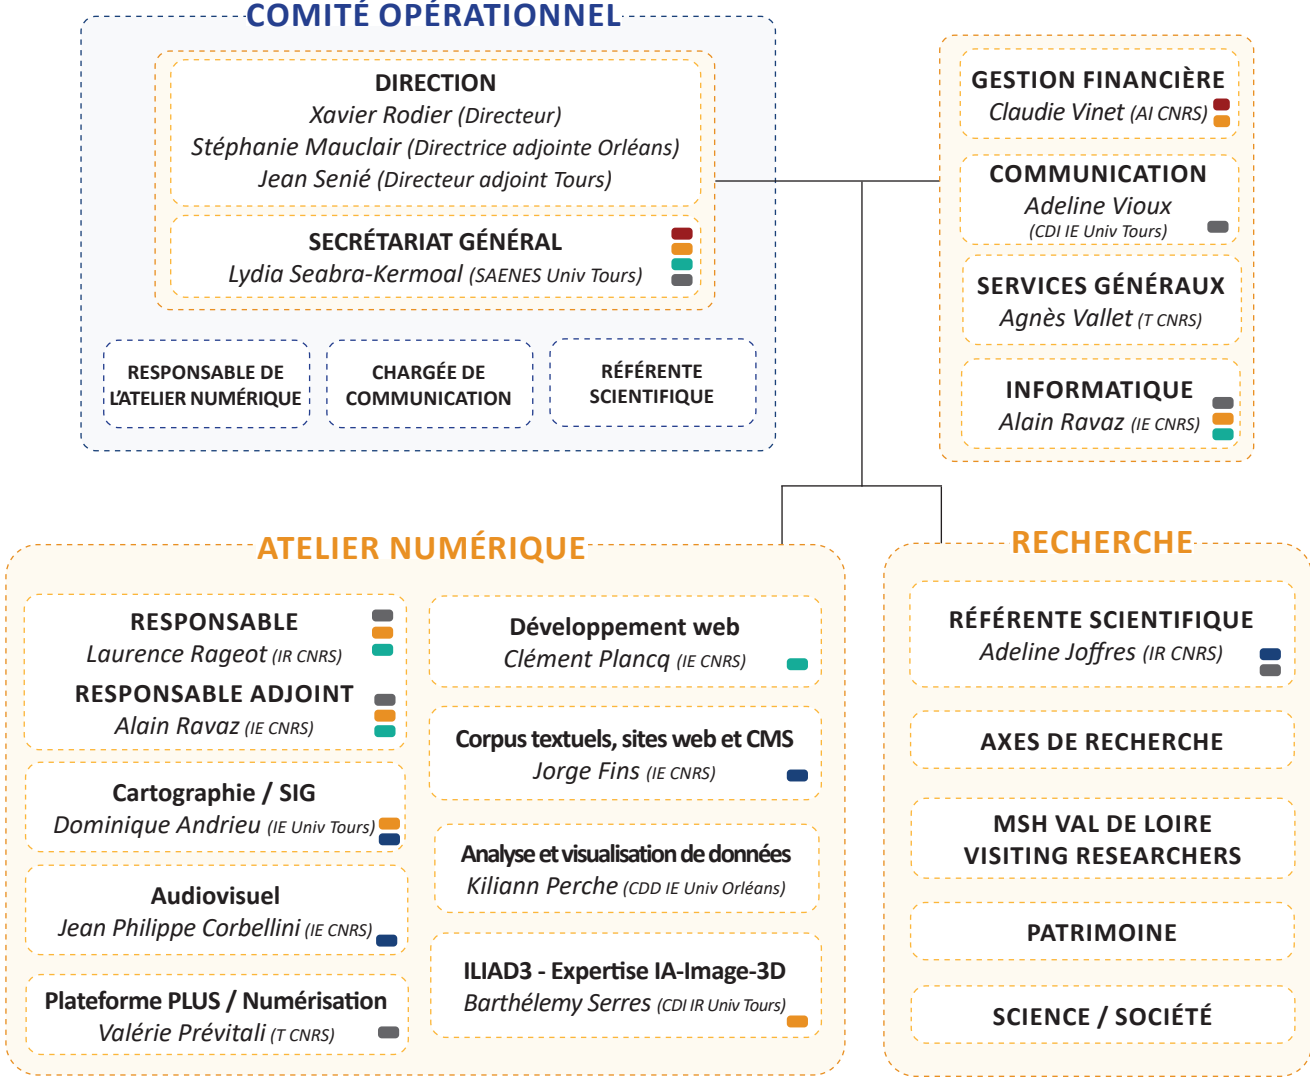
COMITÉ OPÉRATIONNEL

DIRECTION
Xavier Rodier (Directeur)
Stéphanie Mauclair (Directrice adjointe Orléans)
Jean Senié (Directeur adjoint Tours)

SECRÉTARIAT GÉNÉRAL
Lydia Seabra-Kermoal (SAENES Univ Tours)

RESPONSABLE DE L'ATELIER NUMÉRIQUE

CHARGÉE DE COMMUNICATION

RÉFÉRENTE SCIENTIFIQUE

GESTION FINANCIÈRE
Claudie Vinet (AI CNRS)

COMMUNICATION
Adeline Vioux
(CDI IE Univ Tours)

SERVICES GÉNÉRAUX
Agnès Vallet (T CNRS)

INFORMATIQUE
Alain Ravaz (IE CNRS)

ATELIER NUMÉRIQUE

RESPONSABLE
Laurence Rageot (IR CNRS)

RESPONSABLE ADJOINT
Alain Ravaz (IE CNRS)

Cartographie / SIG
Dominique Andrieu (IE Univ Tours)

Audiovisuel
Jean Philippe Corbellini (IE CNRS)

Plateforme PLUS / Numérisation
Valérie Prévitali (T CNRS)

Développement web
Clément Plancq (IE CNRS)

Corpus textuels, sites web et CMS
Jorge Fins (IE CNRS)

Analyse et visualisation de données
Kiliann Perche (CDD IE Univ Orléans)

ILIAD3 - Expertise IA-Image-3D
Barthélemy Serres (CDI IR Univ Tours)

RECHERCHE

RÉFÉRENTE SCIENTIFIQUE
Adeline Joffres (IR CNRS)

AXES DE RECHERCHE

MSH VAL DE LOIRE
VISITING RESEARCHERS

PATRIMOINE

SCIENCE / SOCIÉTÉ